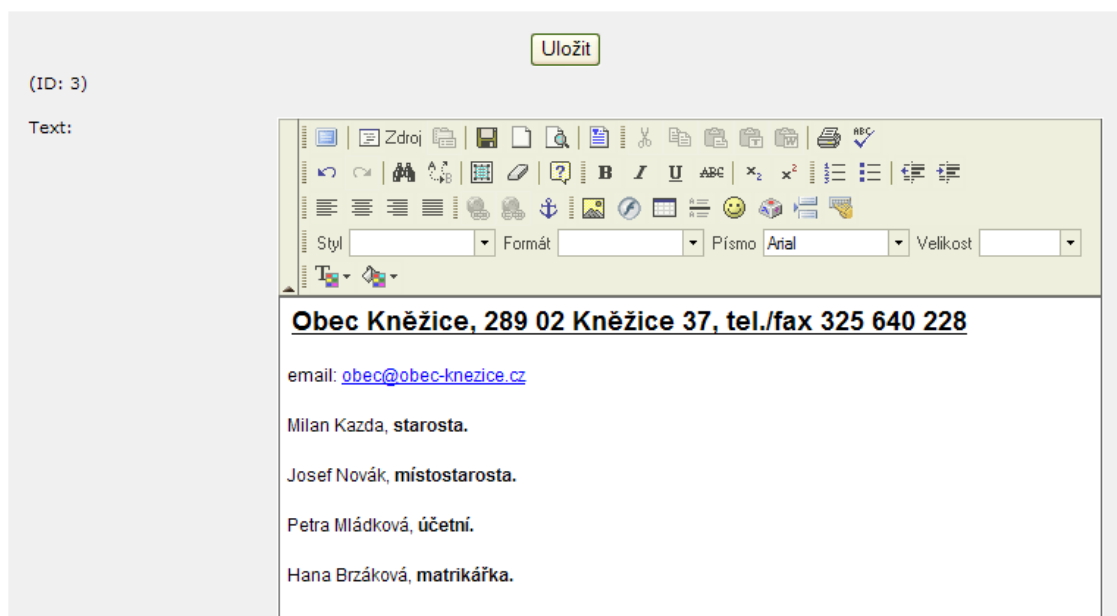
Uložit

(ID: 3)

Text:

Zdroj

Styl | Formát | Písmo Arial | Velikost

Obec Kněžice, 289 02 Kněžice 37, tel./fax 325 640 228

email: obec@obec-knezice.cz

Milan Kazda, **starosta.**

Josef Novák, **místostarosta.**

Petra Mládková, **účetní.**

Hana Brzáková, **matrikářka.**